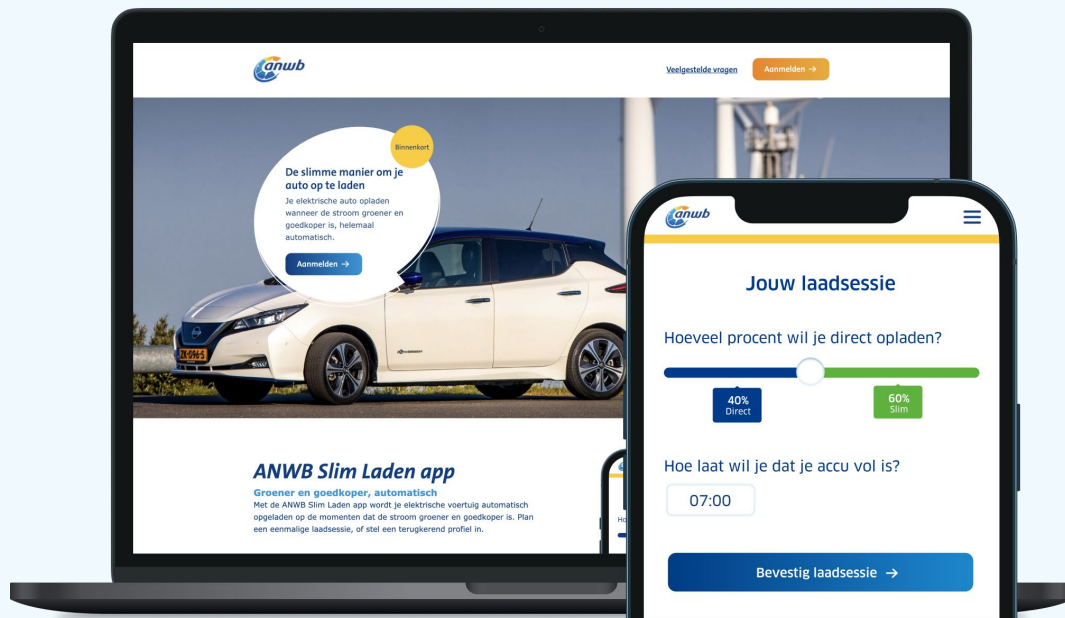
anwb

Veelgestelde vragen

Aanmelden →

Binnenkort

De slimme manier om je auto op te laden

Je elektrische auto opladen wanneer de stroom groener en goedkoper is, helemaal automatisch.

Aanmelden →

ZX-096-S

ANWB Slim Laden app

Groener en goedkoper, automatisch

Met de ANWB Slim Laden app wordt je elektrische voertuig automatisch opgeladen op de momenten dat de stroom groener en goedkoper is. Plan een eenmalige laadsessie, of stel een terugkerend profiel in.

Ho

anwb

Jouw laadsessie

Hoeveel procent wil je direct opladen?

40%
Direct

60%
Slim

Hoe laat wil je dat je accu vol is?

07:00

Bevestig laadsessie →